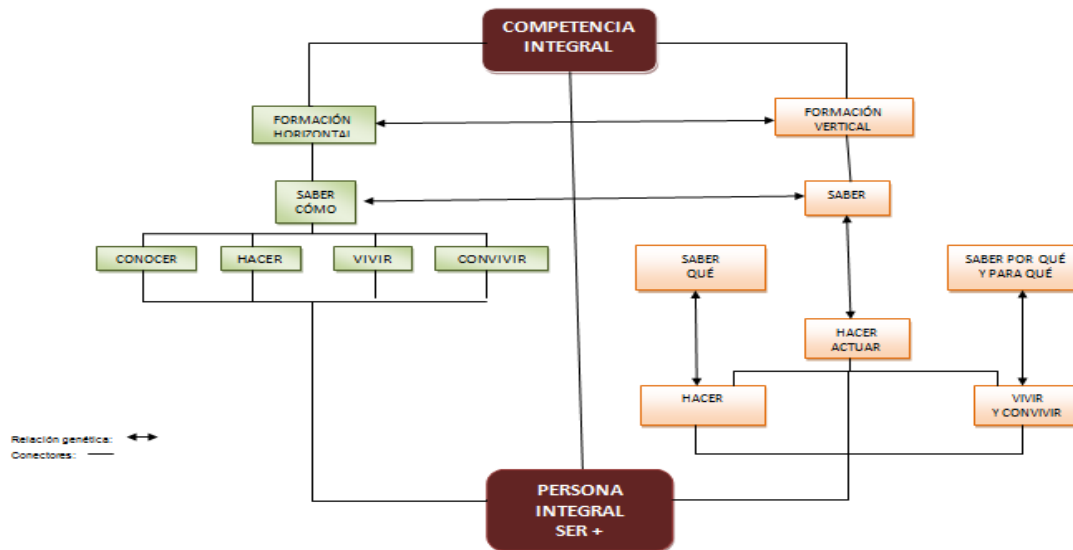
COMPETENCIA INTEGRAL

FORMACIÓN HORIZONTAL

FORMACIÓN VERTICAL

SABER CÓMO

SABER

CONOCER

HACER

VIVIR

CONVIVIR

SABER QUÉ

SABER POR QUÉ Y PARA QUÉ

HACER ACTUAR

HACER

VIVIR Y CONVIVIR

Relación genética:

Conectores:

PERSONA INTEGRAL SER +